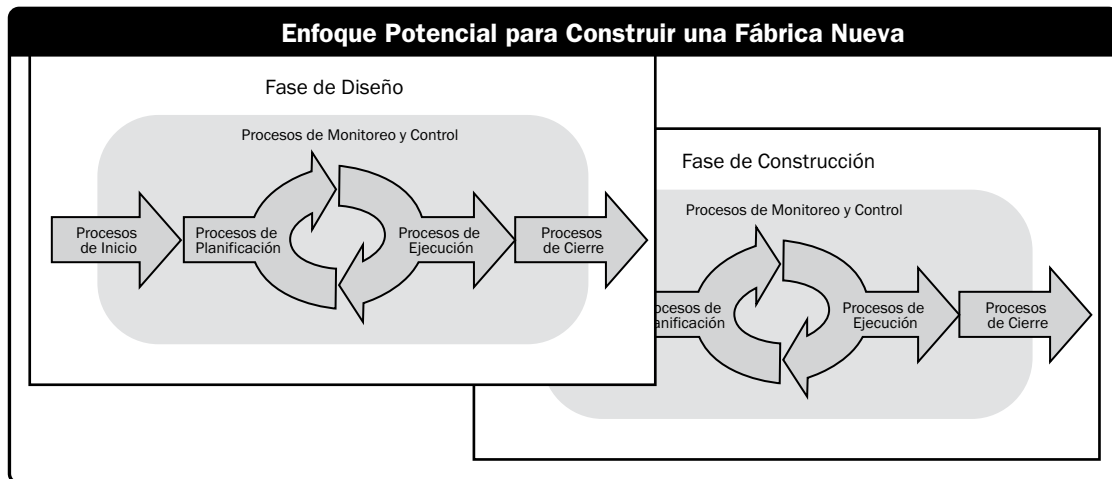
Enfoque Potencial para Construir una Fábrica Nueva

Fase de Diseño

Procesos de Monitoreo y Control

Procesos de Inicio

Procesos de Planificación

Procesos de Ejecución

Procesos de Cierre

Fase de Construcción

Procesos de Monitoreo y Control

ocesos de anificación

Procesos de Ejecución

Procesos de Cierre